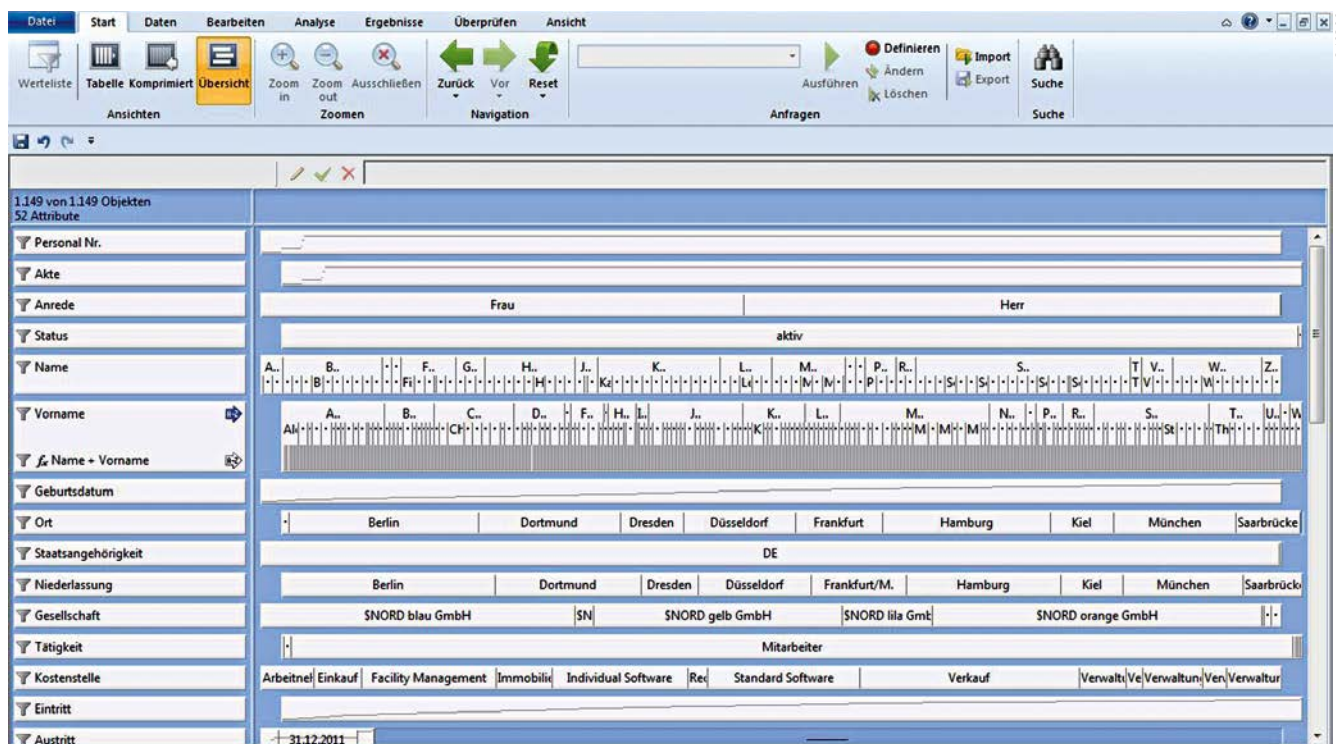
Datei Start Daten Bearbeiten Analyse Ergebnisse Überprüfen Ansicht

Werteliste Tabelle Komprimiert Übersicht
Ansichten
Zoom in Zoom out Ausschließen
Zoomen
Zurück Vor Reset
Navigation
Ausführen
Definieren
Ändern
Löschen
Anfragen
Import
Export
Suche
Suche

1.149 von 1.149 Objekten
52 Attribute

Personal Nr.
Akte
Anrede
Frau
Herr
Status
aktiv
Name
A.. B.. F.. G.. H.. J.. K.. L.. M.. P.. R.. S.. T V.. W.. Z..
Vorname
A.. B.. C.. D.. F.. H.. I.. J.. K.. L.. M.. N.. P.. R.. S.. T.. U.. W
Name + Vorname
Geburtsdatum
Ort
Berlin Dortmund Dresden Düsseldorf Frankfurt Hamburg Kiel München Saarbrücke
Staatsangehörigkeit
DE
Niederlassung
Berlin Dortmund Dresden Düsseldorf Frankfurt/M. Hamburg Kiel München Saarbrück
Gesellschaft
$NORD blau GmbH $N $NORD gelb GmbH $NORD lila Gmb $NORD orange GmbH
Tätigkeit
Mitarbeiter
Kostenstelle
Arbeitnel Einkauf Facility Management Immobili Individual Software Rec Standard Software Verkauf Verwalt Ve Verwaltun Ver Verwaltur
Eintritt
Austritt
31.12.2011